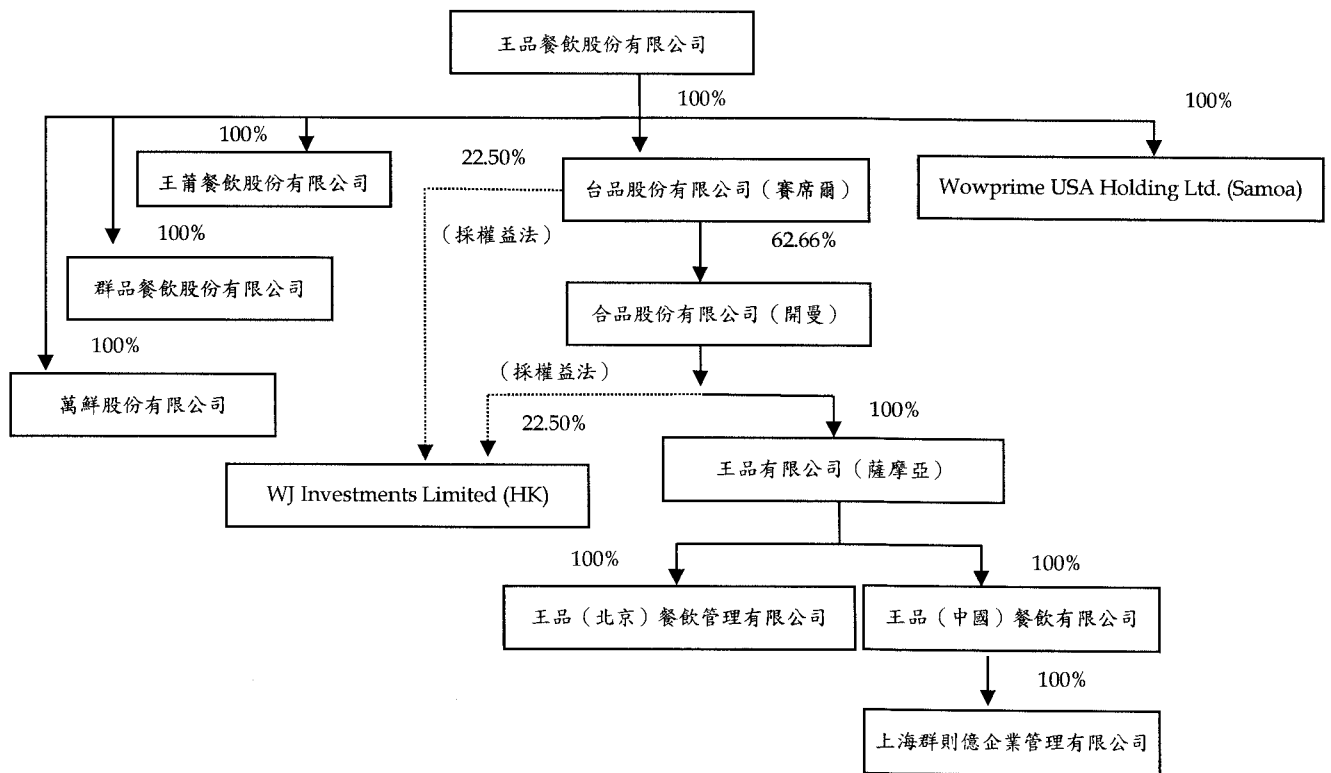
王品餐飲股份有限公司

100%

100%

100%

王蒲餐飲股份有限公司

22.50%

台品股份有限公司（賽席爾）

Wowprime USA Holding Ltd. (Samoa)

100%

（採權益法）

62.66%

群品餐飲股份有限公司

合品股份有限公司（開曼）

100%

（採權益法）

萬鮮股份有限公司

22.50%

100%

WJ Investments Limited (HK)

王品有限公司（薩摩亞）

100%

100%

王品（北京）餐飲管理有限公司

王品（中國）餐飲有限公司

100%

上海群則億企業管理有限公司